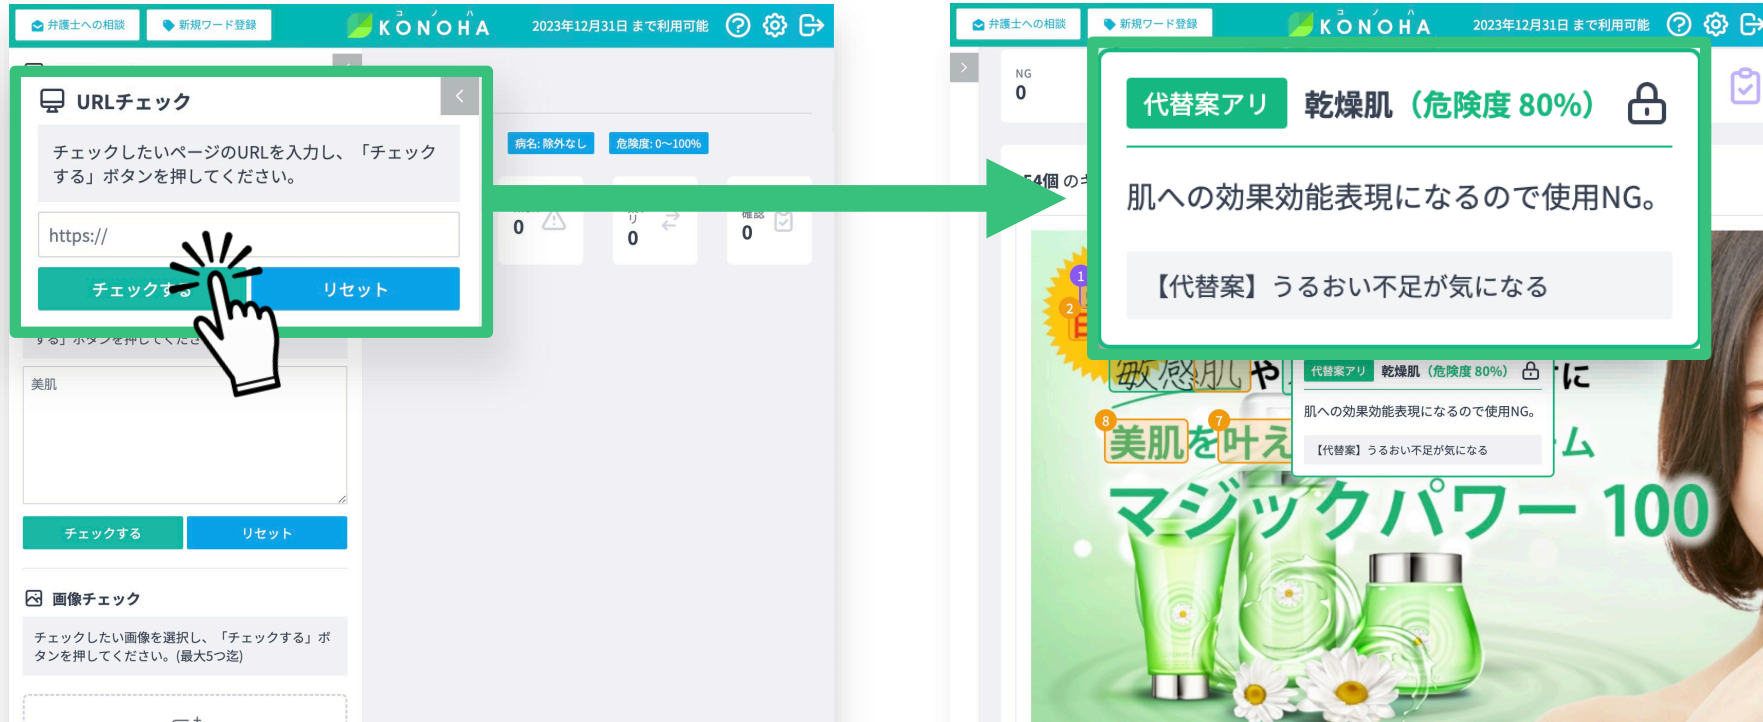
弁護士への相談 新規ワード登録 KONOHA 2023年12月31日 まで利用可能

URLチェック

チェックしたいページのURLを入力し、「チェックする」ボタンを押してください。

https://

チェックする リセット

病名: 除外なし 危険度: 0~100%

0 0 0

する」ボタンを押してください

美肌

チェックする リセット

画像チェック

チェックしたい画像を選択し、「チェックする」ボタンを押してください。(最大5つ迄)

弁護士への相談 新規ワード登録 KONOHA 2023年12月31日 まで利用可能

NG 0

代替案アリ 乾燥肌（危険度 80%）

肌への効果効能表現になるので使用NG。

【代替案】うるおい不足が気になる

54個 の

1 2 8 7

敏感肌や に

美肌を叶え ム

代替案アリ 乾燥肌（危険度 80%）

肌への効果効能表現になるので使用NG。

【代替案】うるおい不足が気になる

マジックパワー 100